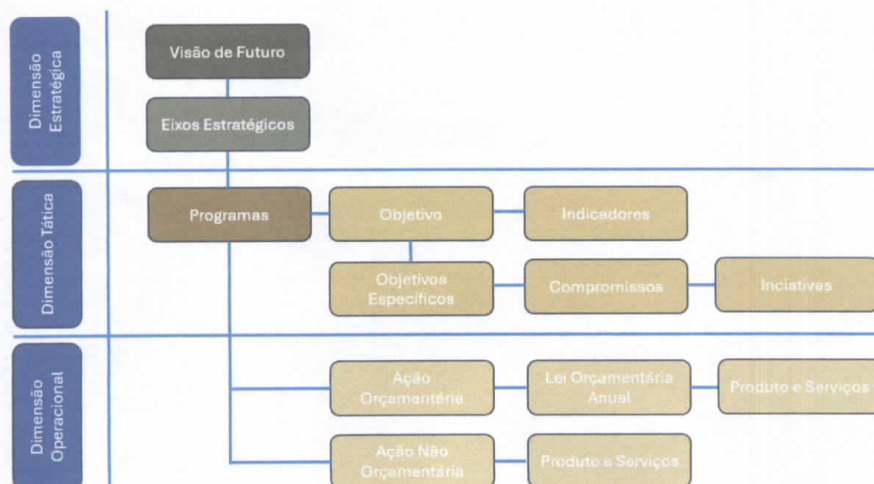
Dimensão Estratégica

Visão de Futuro

Eixos Estratégicos

Dimensão Tática

Programas

Objetivo

Indicadores

Objetivos Específicos

Compromissos

Inciativas

Dimensão Operacional

Ação Orçamentária

Lei Orçamentária Anual

Produto e Serviços

Ação Não Orçamentária

Produto e Serviços